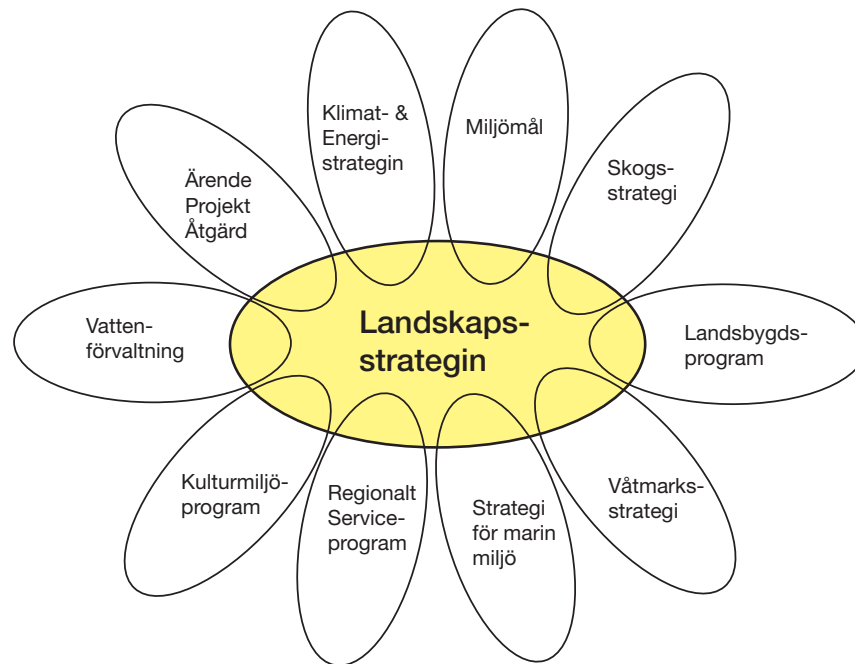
Landskapsstrategin

Klimat- & Energistrategin

Miljömål

Skogsstrategi

Landsbygdsprogram

Våtmarksstrategi

Strategi för marin miljö

Regionalt Serviceprogram

Kulturmiljöprogram

Vattenförvaltning

Ärende Projekt Åtgärd